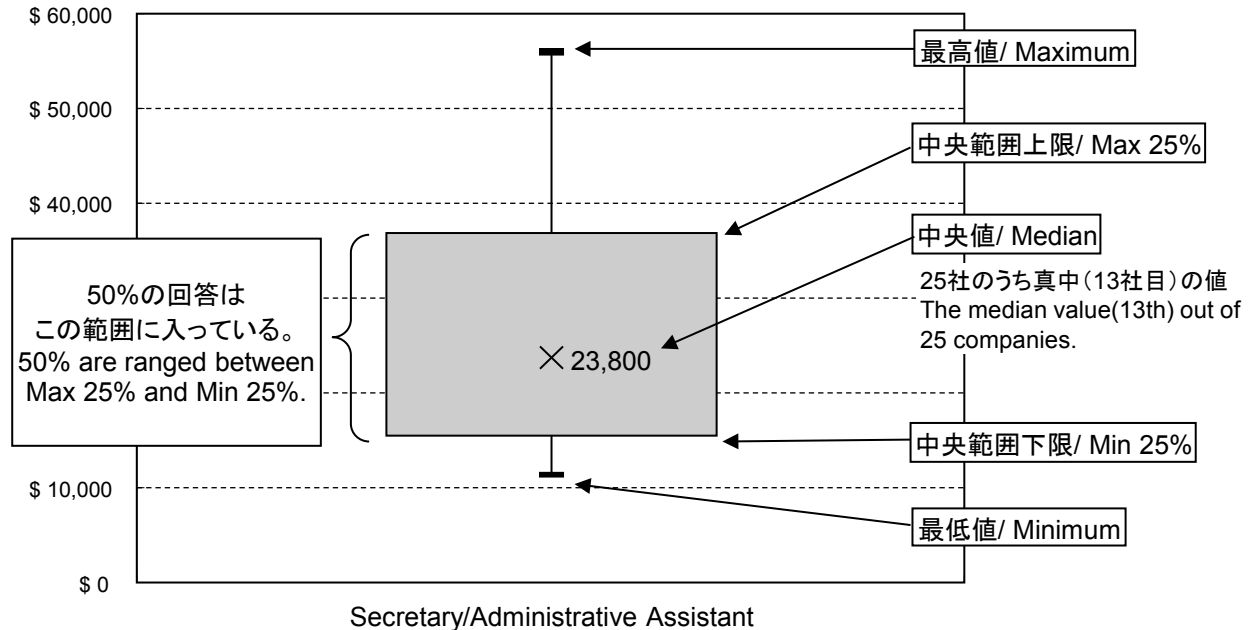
$ 60,000

$ 50,000

$ 40,000

$ 10,000

$ 0

最高値/ Maximum

中央範囲上限/ Max 25%

中央値/ Median

25社のうち真中(13社目)の値
The median value(13th) out of 25 companies.

50%の回答は
この範囲に入っている。
50% are ranged between Max 25% and Min 25%.

× 23,800

中央範囲下限/ Min 25%

最低値/ Minimum

Secretary/Administrative Assistant